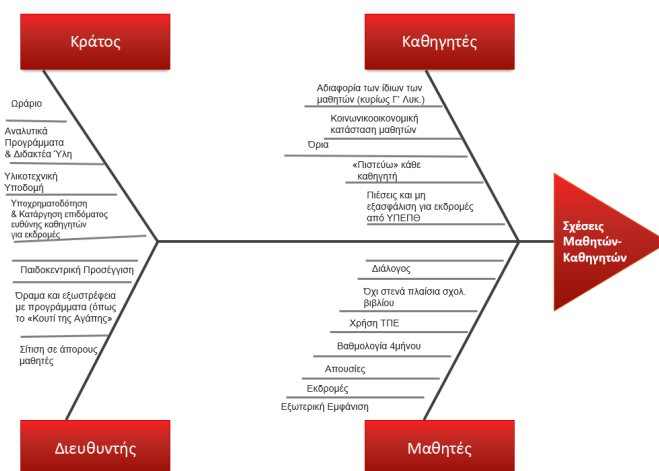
Κράτος

Ωράριο

Αναλυτικά Προγράμματα & Διδακτέα Ύλη

Υλικοτεχνική Υποδομή

Υποχρηματοδότηση & Κατάργηση επιδόματος ευθύνης καθηγητών για εκδρομές

Καθηγητές

Αδιαφορία των ίδιων των μαθητών (κυρίως Γ' Λυκ.)

Κοινωνικοοικονομική κατάσταση μαθητών

Όρια

«Πιστεύω» κάθε καθηγητή

Πιέσεις και μη εξασφάλιση για εκδρομές από ΥΠΕΠΘ

Σχέσεις Μαθητών-Καθηγητών

Παιδοκεντρική Προσέγγιση

Όραμα και εξωστρέφεια με προγράμματα (όπως το «Κουτί της Αγάπης»

Σίτιση σε άπορους μαθητές

Διευθυντής

Διάλογος

Όχι στενά πλαίσια σχολ. βιβλίου

Χρήση ΤΠΕ

Βαθμολογία 4μήνου

Απουσίες

Εκδρομές

Εξωτερική Εμφάνιση

Μαθητές